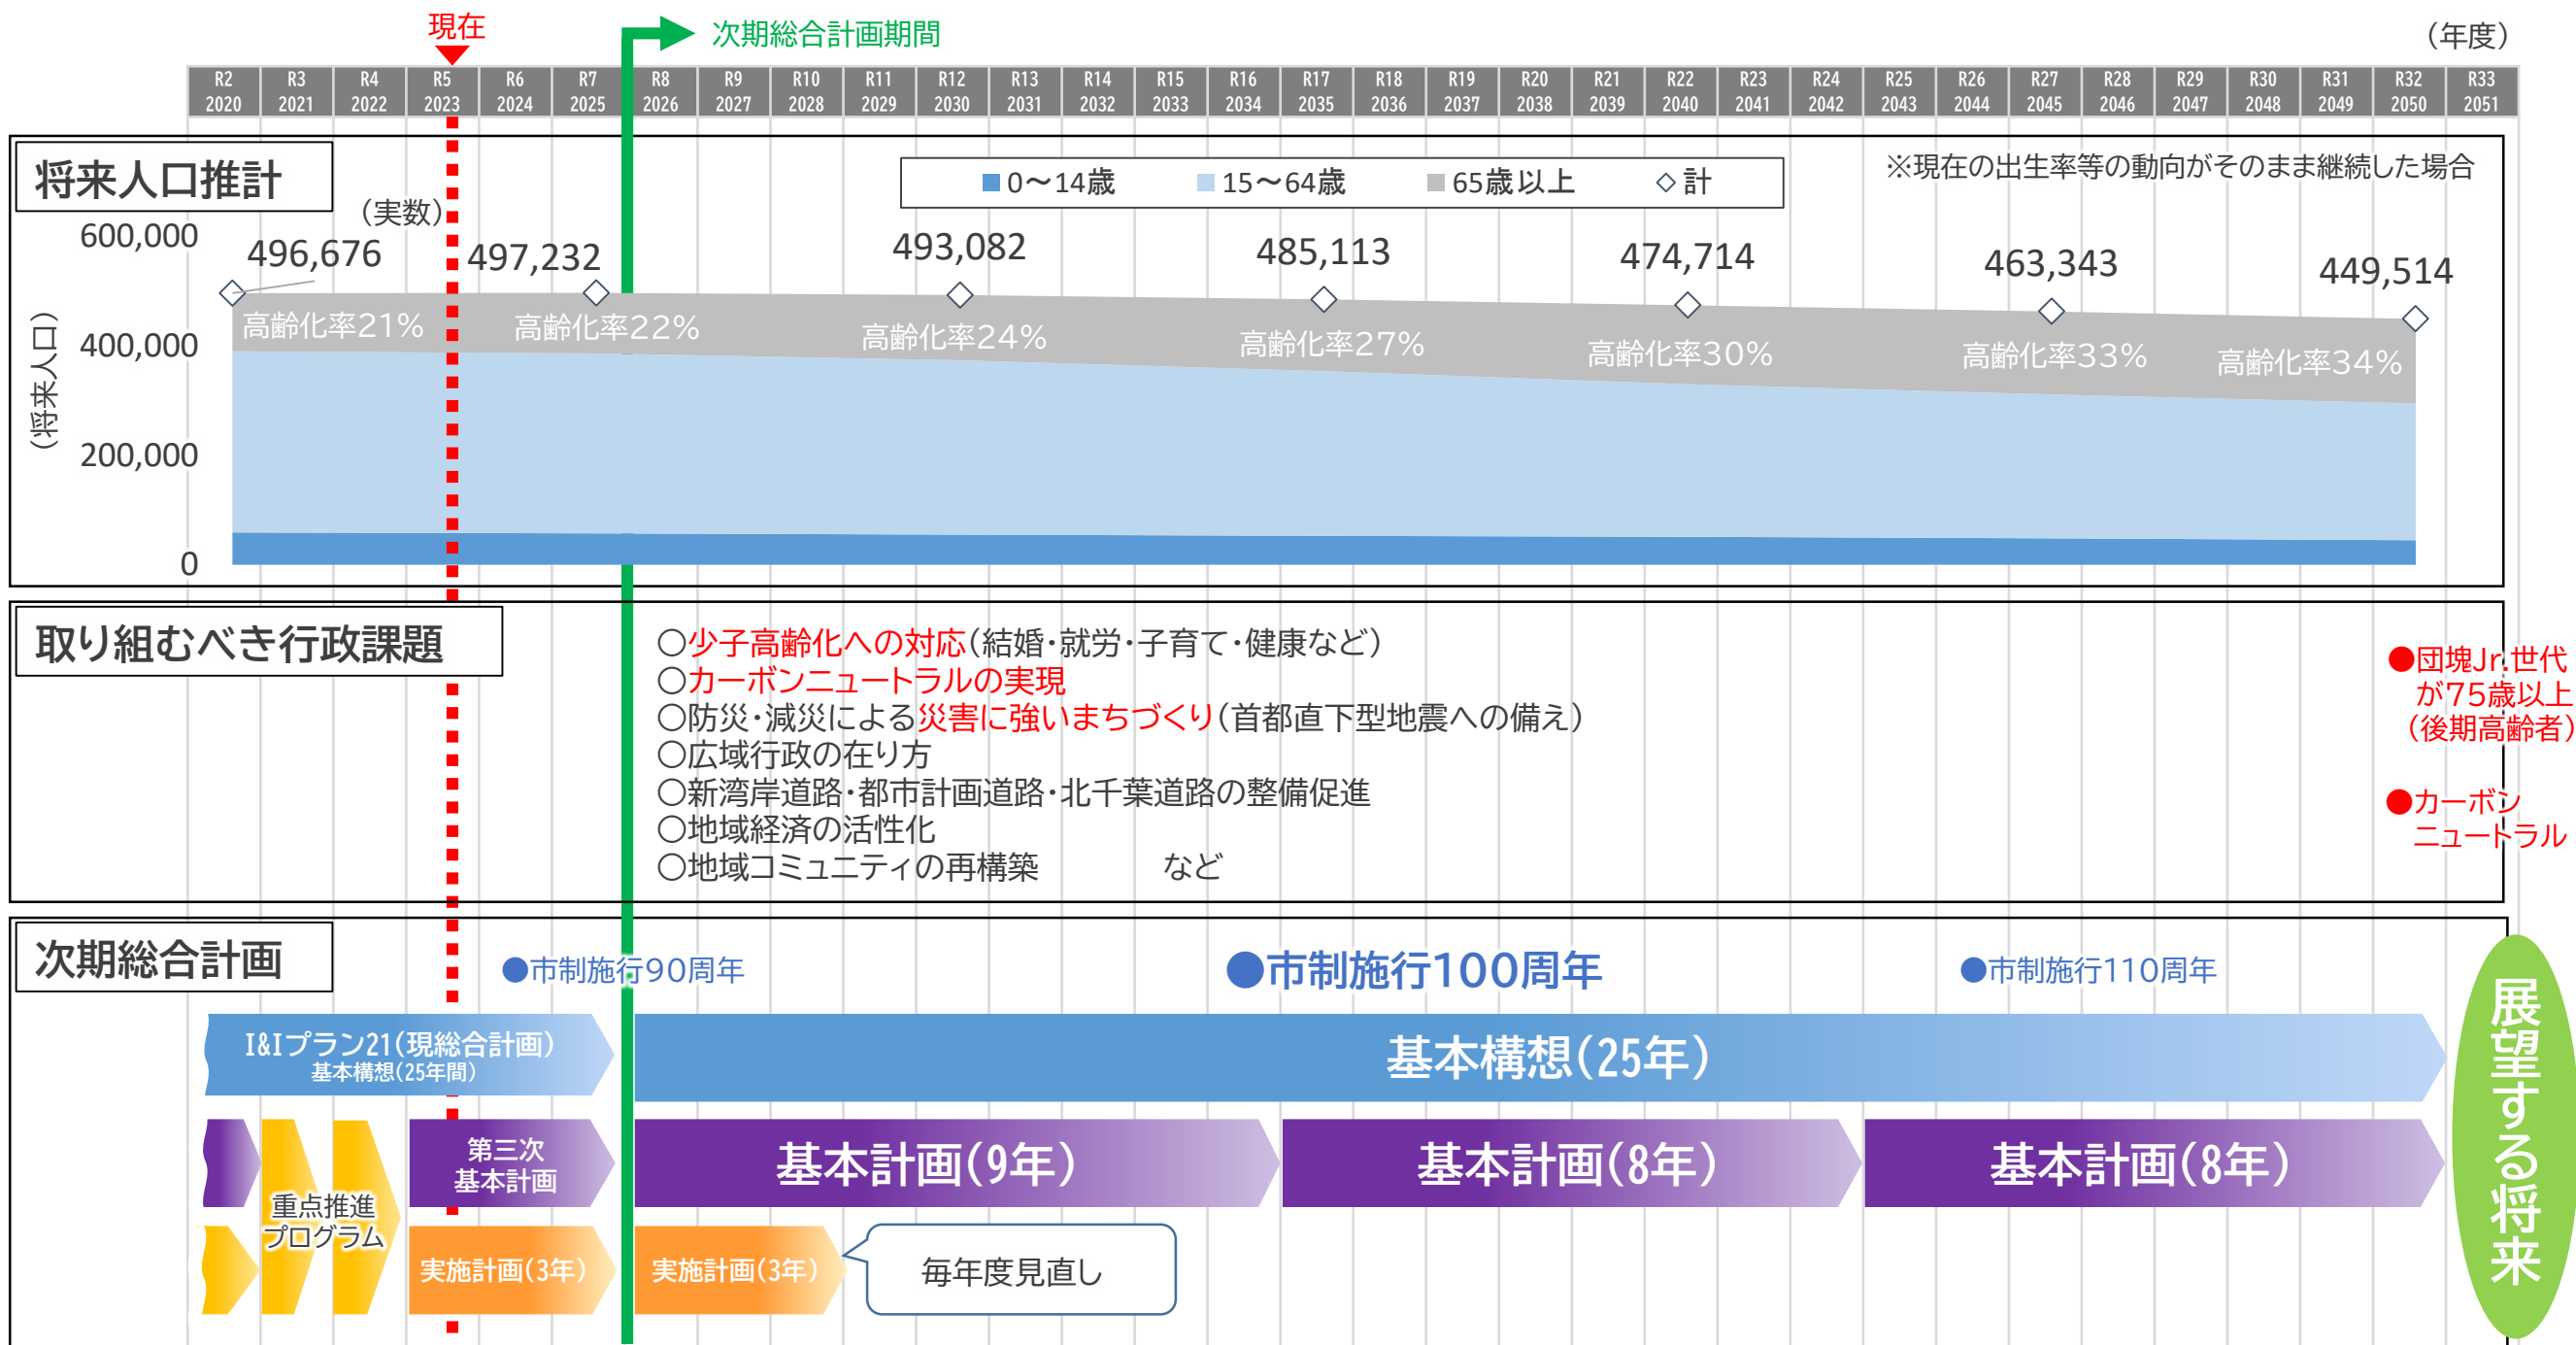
現在

次期総合計画期間

（年度）

| R2 2020 | R3 2021 | R4 2022 | R5 2023 | R6 2024 | R7 2025 | R8 2026 | R9 2027 | R10 2028 | R11 2029 | R12 2030 | R13 2031 | R14 2032 | R15 2033 | R16 2034 | R17 2035 | R18 2036 | R19 2037 | R20 2038 | R21 2039 | R22 2040 | R23 2041 | R24 2042 | R25 2043 | R26 2044 | R27 2045 | R28 2046 | R29 2047 | R30 2048 | R31 2049 | R32 2050 | R33 2051 |
|---|---|---|---|---|---|---|---|---|---|---|---|---|---|---|---|---|---|---|---|---|---|---|---|---|---|---|---|---|---|---|---|

将来人口推計

0～14歳　15～64歳　65歳以上　◇計

※現在の出生率等の動向がそのまま継続した場合

（将来人口）

600,000
400,000
200,000
0

（実数）
496,676
497,232
493,082
485,113
474,714
463,343
449,514

高齢化率21%
高齢化率22%
高齢化率24%
高齢化率27%
高齢化率30%
高齢化率33%
高齢化率34%

取り組むべき行政課題

○少子高齢化への対応（結婚・就労・子育て・健康など）
○カーボンニュートラルの実現
○防災・減災による災害に強いまちづくり（首都直下型地震への備え）
○広域行政の在り方
○新湾岸道路・都市計画道路・北千葉道路の整備促進
○地域経済の活性化
○地域コミュニティの再構築　　　など

●団塊Jr.世代が75歳以上（後期高齢者）

●カーボンニュートラル

次期総合計画

●市制施行90周年
●市制施行100周年
●市制施行110周年

I&Iプラン21（現総合計画）
基本構想（25年間）

基本構想（25年）

重点推進プログラム

第三次基本計画

基本計画（9年）
基本計画（8年）
基本計画（8年）

実施計画（3年）
実施計画（3年）

毎年度見直し

展望する将来